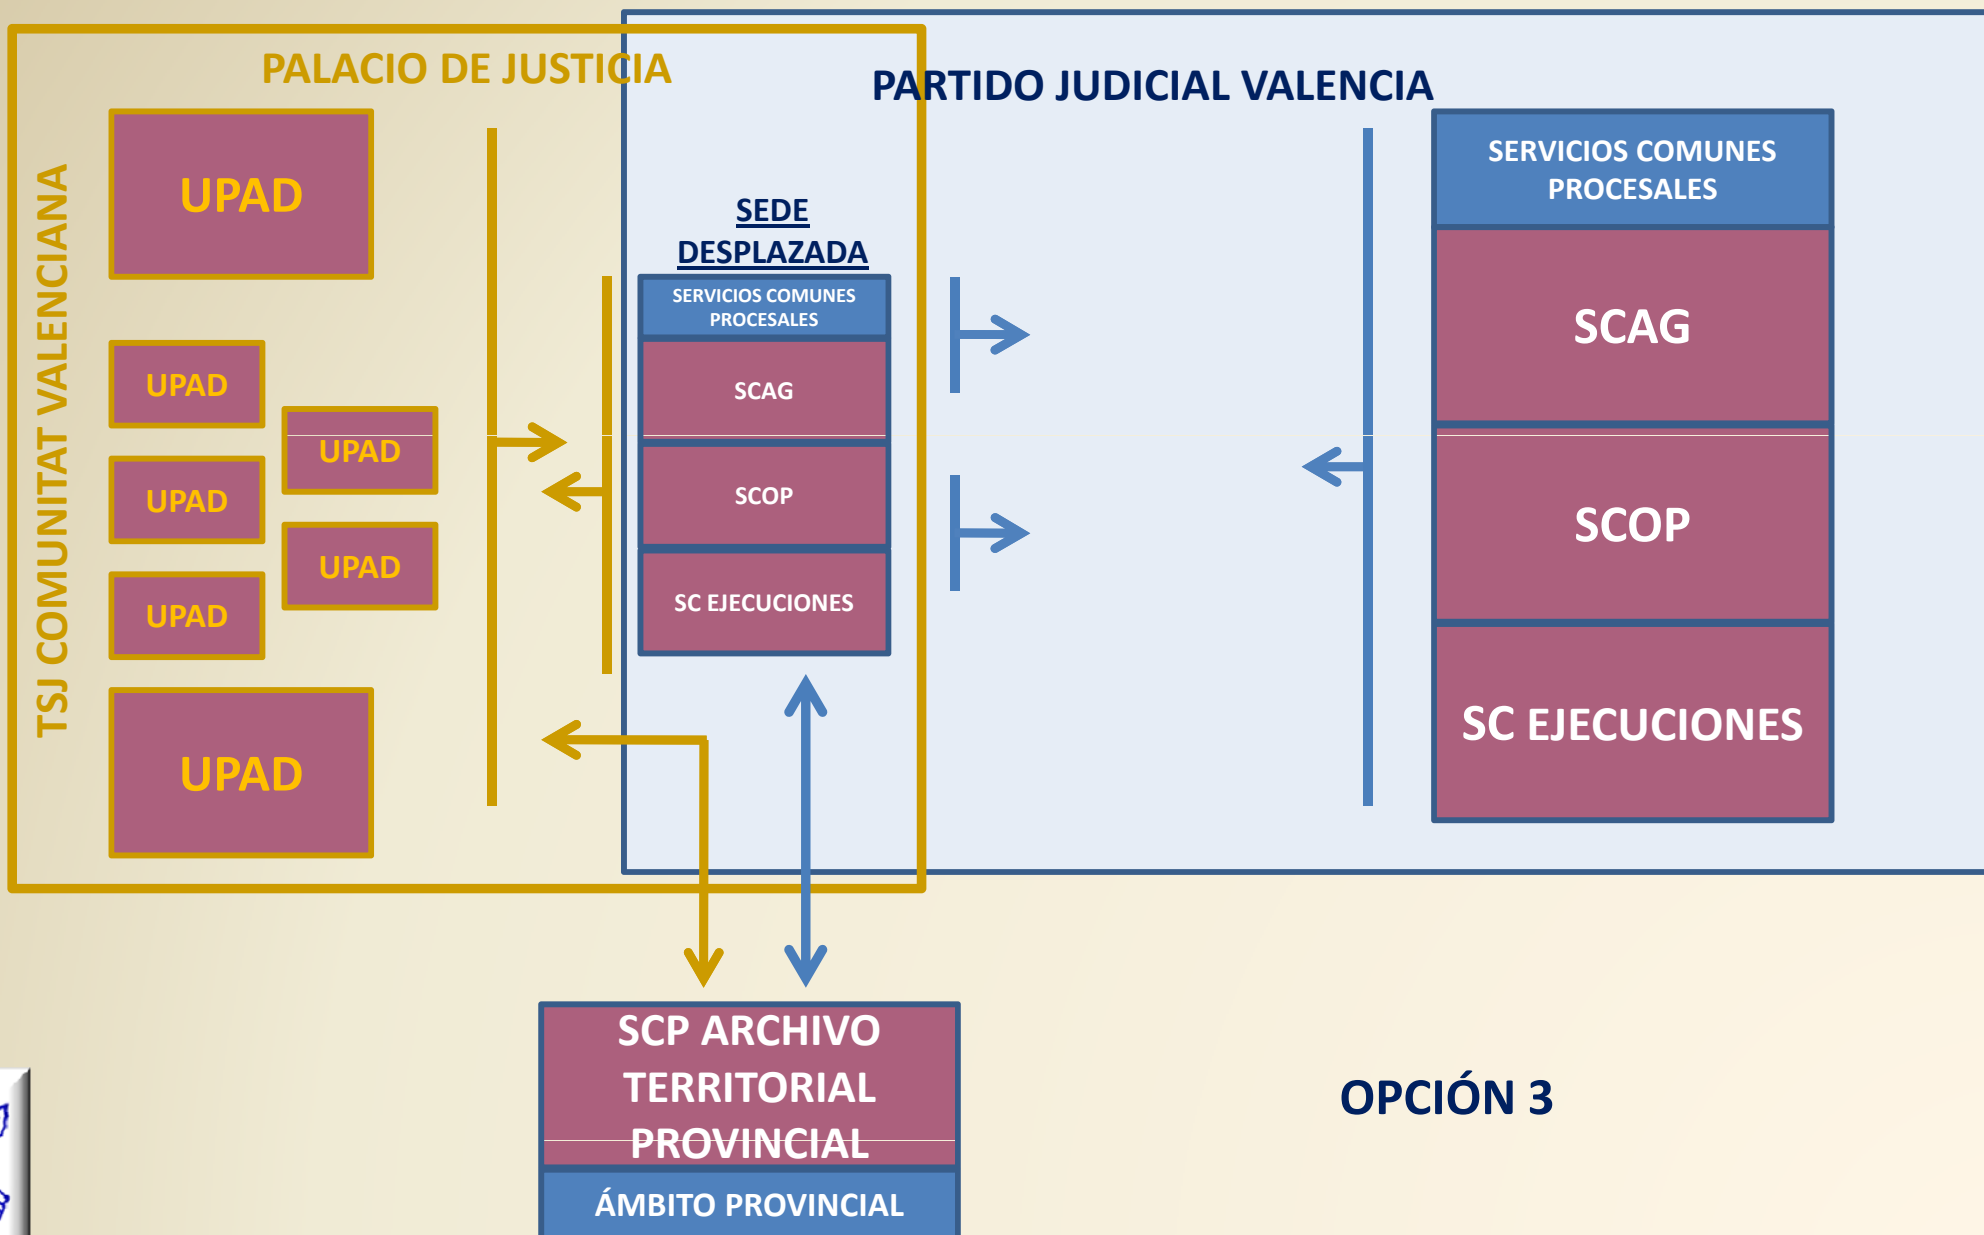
PALACIO DE JUSTICIA

PARTIDO JUDICIAL VALENCIA

TSJ COMUNITAT VALENCIANA

UPAD

UPAD

UPAD

UPAD

UPAD

UPAD

UPAD

SEDE DESPLAZADA

SERVICIOS COMUNES PROCESALES

SCAG

SCOP

SC EJECUCIONES

SERVICIOS COMUNES PROCESALES

SCAG

SCOP

SC EJECUCIONES

SCP ARCHIVO TERRITORIAL PROVINCIAL

ÁMBITO PROVINCIAL

OPCIÓN 3